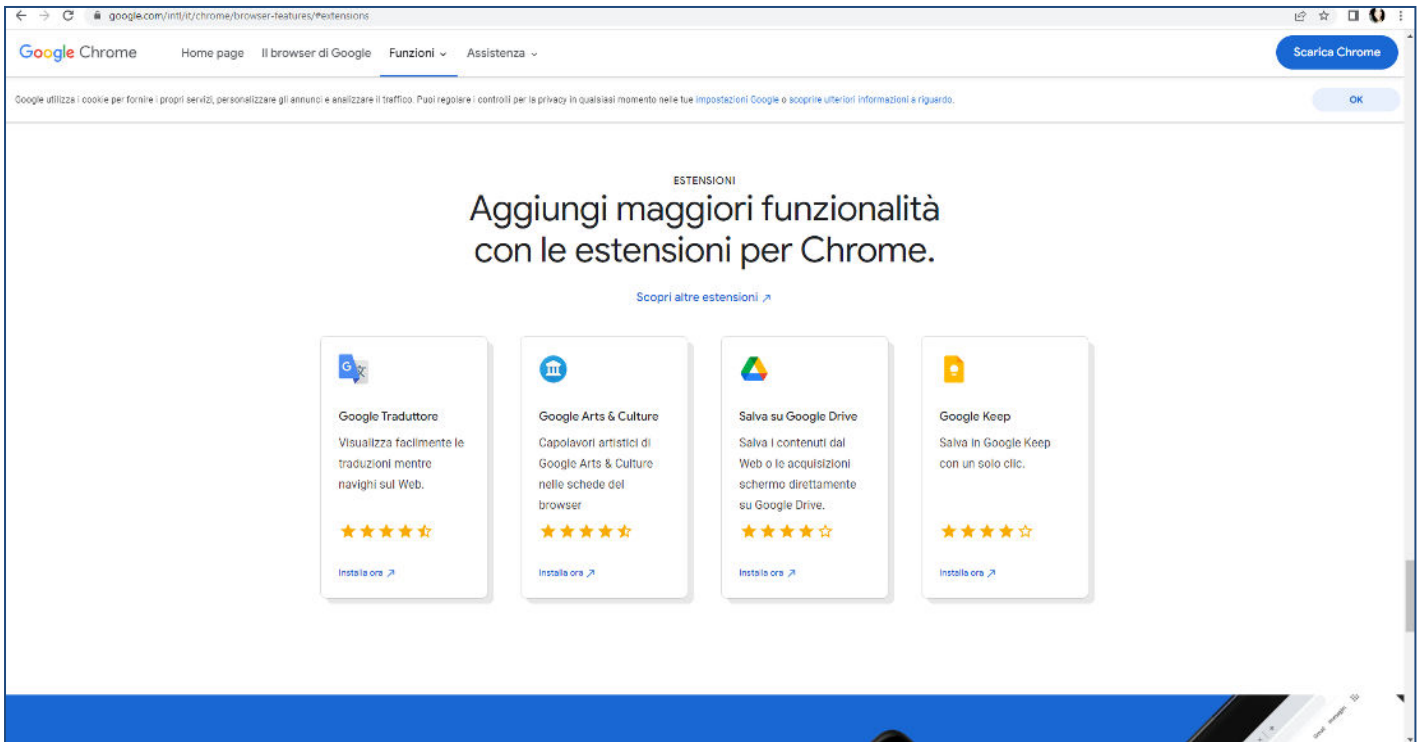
google.com/intl/it/chrome/browser-features/#extensions

Google Chrome  Home page  Il browser di Google  Funzioni  Assistenza  Scarica Chrome

Google utilizza i cookie per fornire i propri servizi, personalizzare gli annunci e analizzare il traffico. Puoi regolare i controlli per la privacy in qualsiasi momento nelle tue impostazioni Google o scoprire ulteriori informazioni a riguardo.  OK

ESTENSIONI

Aggiungi maggiori funzionalità con le estensioni per Chrome.

Scopri altre estensioni ↗

Google Traduttore
Visualizza facilmente le traduzioni mentre navighi sul Web.
Installa ora ↗

Google Arts & Culture
Capolavori artistici di Google Arts & Culture nelle schede del browser
Installa ora ↗

Salva su Google Drive
Salva i contenuti dal Web o le acquisizioni schermo direttamente su Google Drive.
Installa ora ↗

Google Keep
Salva in Google Keep con un solo clic.
Installa ora ↗